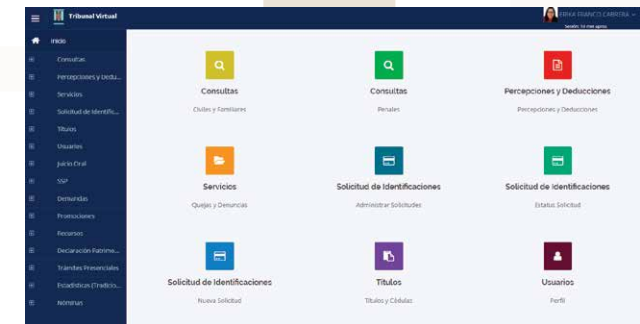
Tribunal Virtual

ERIKA FRANCO CABRERA
Sesión: 16 min aprox.

Inicio
Consultas
Percepciones y Dedu...
Servicios
Solicitud de Identific...
Títulos
Usuarios
Juicio Oral
SSP
Demandas
Promociones
Peritos
Declaración Patrimo...
Trámites Presenciales
Estadísticas (Tradicio...
Nóminas

Consultas
Civiles y Familiares

Consultas
Penales

Percepciones y Deducciones
Percepciones y Deducciones

Servicios
Quejas y Denuncias

Solicitud de Identificaciones
Administrar Solicitudes

Solicitud de Identificaciones
Estatus Solicitud

Solicitud de Identificaciones
Nueva Solicitud

Títulos
Títulos y Cédulas

Usuarios
Perfil